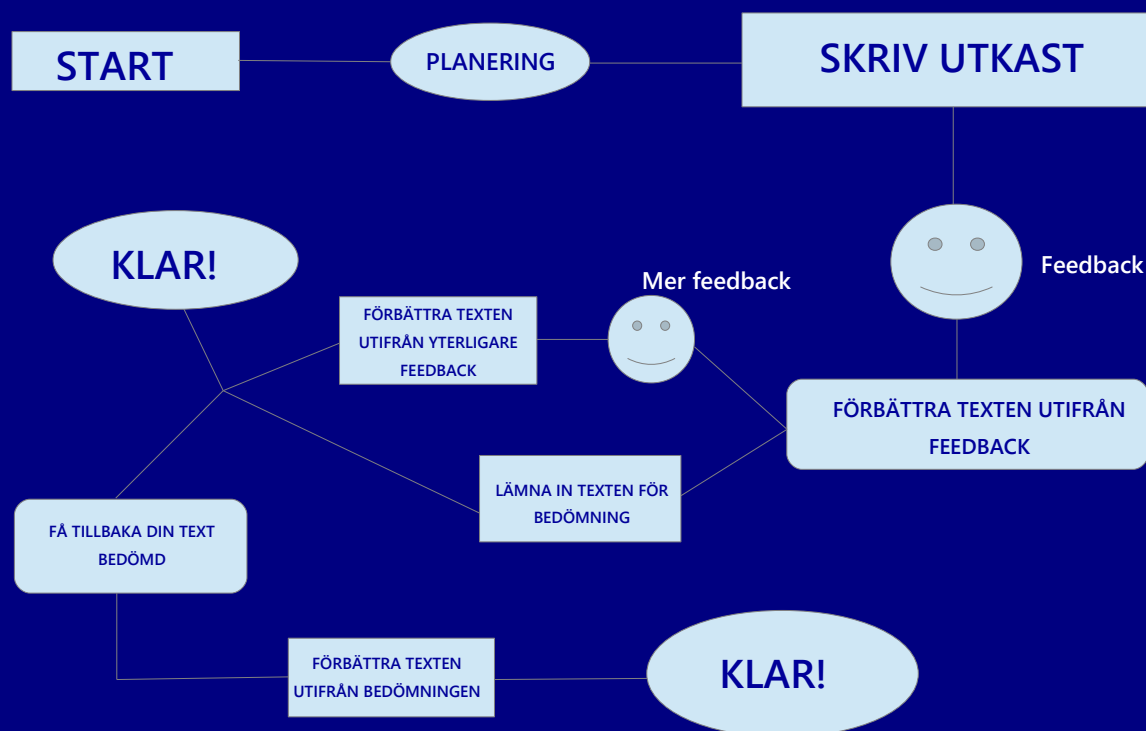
START

PLANERING

SKRIV UTKAST

Feedback

FÖRBÄTTRA TEXTEN UTIFRÅN FEEDBACK

Mer feedback

FÖRBÄTTRA TEXTEN UTIFRÅN YTERLIGARE FEEDBACK

KLAR!

LÄMNA IN TEXTEN FÖR BEDÖMNING

FÅ TILLBAKA DIN TEXT BEDÖMD

FÖRBÄTTRA TEXTEN UTIFRÅN BEDÖMNINGEN

KLAR!